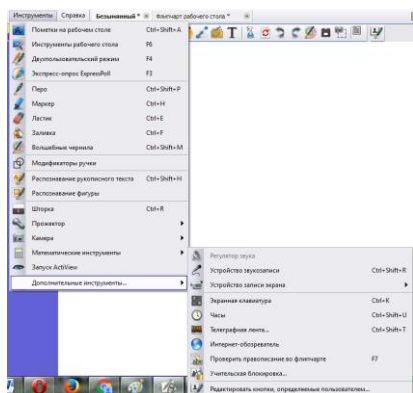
Инструменты | Справка | Безымянный * | Флипчарт рабочего стола *

Пометки на рабочем столе | Ctrl+Shift+A
Инструменты рабочего стола | F6
Двупользовательский режим | F4
Экспресс-опрос ExpressPoll | F3
Перо | Ctrl+Shift+P
Маркер | Ctrl+H
Ластик | Ctrl+E
Заливка | Ctrl+F
Волшебные чернила | Ctrl+Shift+M
Модификаторы ручки
Распознавание рукописного текста | Ctrl+Shift+H
Распознавание фигуры
Шторка | Ctrl+R
Прожектор
Камера
Математические инструменты
Запуск ActiView
Дополнительные инструменты...

Регулятор звука
Устройство звукозаписи | Ctrl+Shift+R
Устройство записи экрана
Экранная клавиатура | Ctrl+K
Часы | Ctrl+Shift+U
Телеграфная лента... | Ctrl+Shift+T
Интернет-обозреватель
Проверить правописание во флипчарте | F7
Учительская блокировка...
Редактировать кнопки, определяемые пользователем...